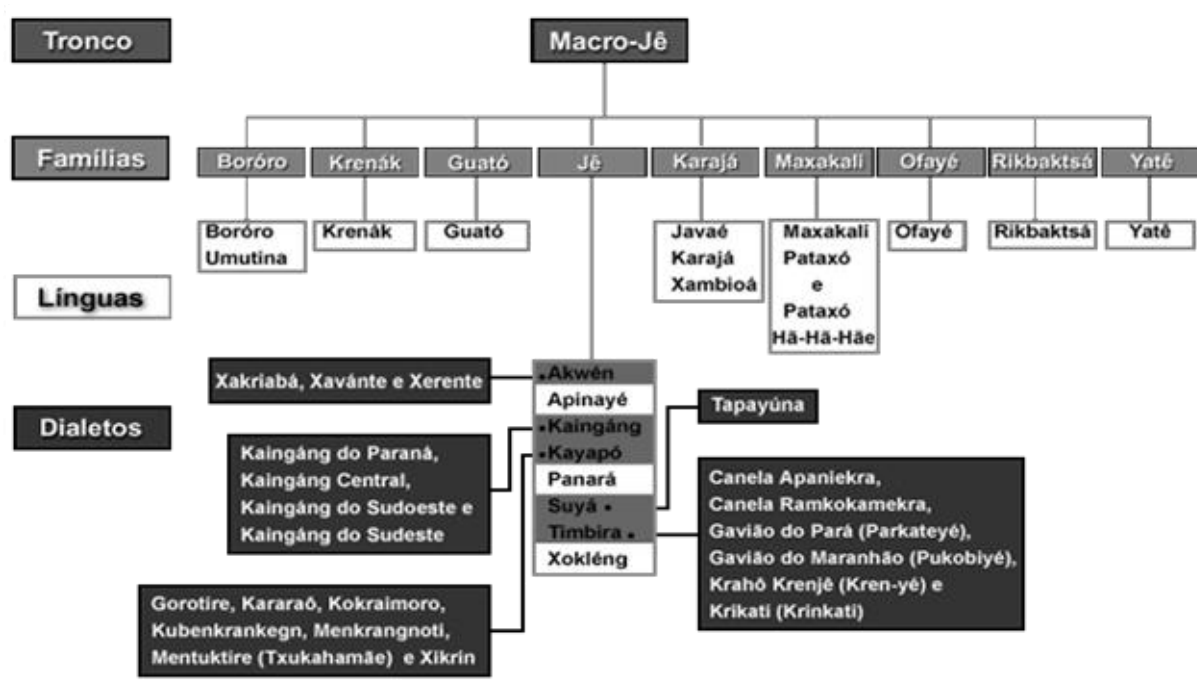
Tronco

Macro-Jê

Famílias

Boróro

Krenák

Guató

Jê

Karajá

Maxakalí

Ofayé

Rikbaktsá

Yatê

Boróro
Umutina

Krenák

Guató

Javaé
Karajá
Xambioá

Maxakalí
Pataxó
e
Pataxó
Hã-Hã-Hãe

Ofayé

Rikbaktsá

Yatê

Línguas

Xakriabá, Xavánte e Xerente

Akwén
Apinayé
Kaingáng
Kayapó
Panará
Suyá
Timbira
Xokléng

Tapayúna

Dialetos

Kaingáng do Paraná,
Kaingáng Central,
Kaingáng do Sudoeste e
Kaingáng do Sudeste

Canela Apaniekra,
Canela Ramkokamekra,
Gavião do Pará (Parkateyé),
Gavião do Maranhão (Pukobiyé),
Krahô Krenjê (Kren-yé) e
Krikati (Krinkati)

Gorotire, Kararaô, Kokraimoro,
Kubenkrankegn, Menkrangnoti,
Mentuktire (Txukahamãe) e Xikrin